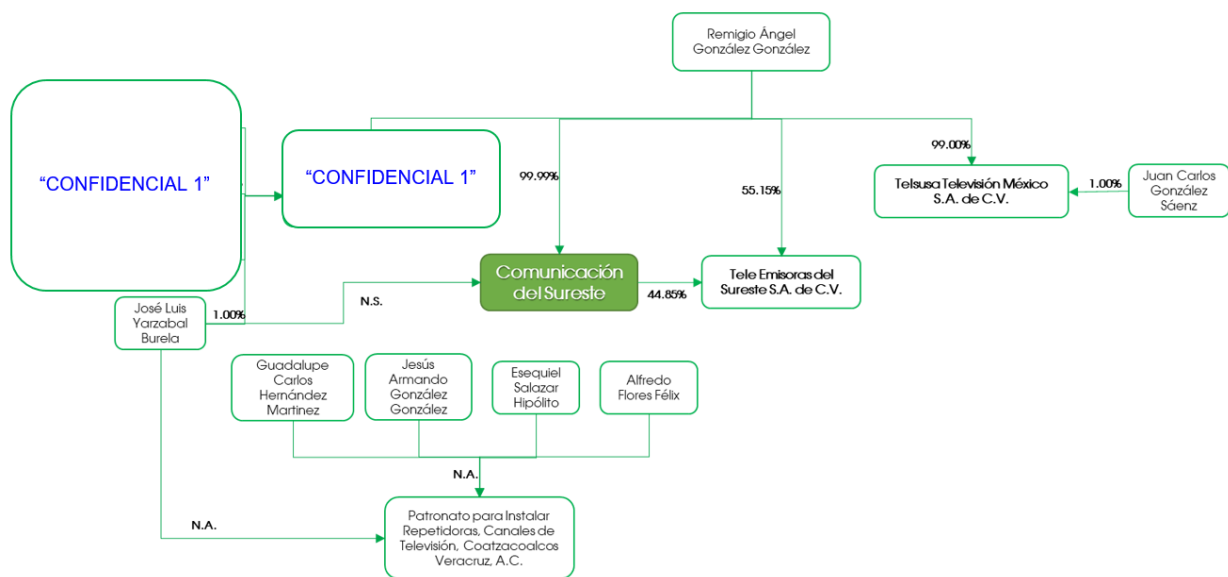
Remigio Ángel González González

“CONFIDENCIAL 1”

“CONFIDENCIAL 1”

99.99%

55.15%

99.00%

Telsusa Televisión México S.A. de C.V.

1.00%

Juan Carlos González Sáenz

Comunicación del Sureste

44.85%

Tele Emisoras del Sureste S.A. de C.V.

N.S.

José Luis Yarzabal Burela

1.00%

Guadalupe Carlos Hernández Martinez

Jesús Armando González González

Esequiel Salazar Hipólito

Alfredo Flores Félix

N.A.

N.A.

Patronato para Instalar Repetidoras, Canales de Televisión, Coatzacoalcos Veracruz, A.C.